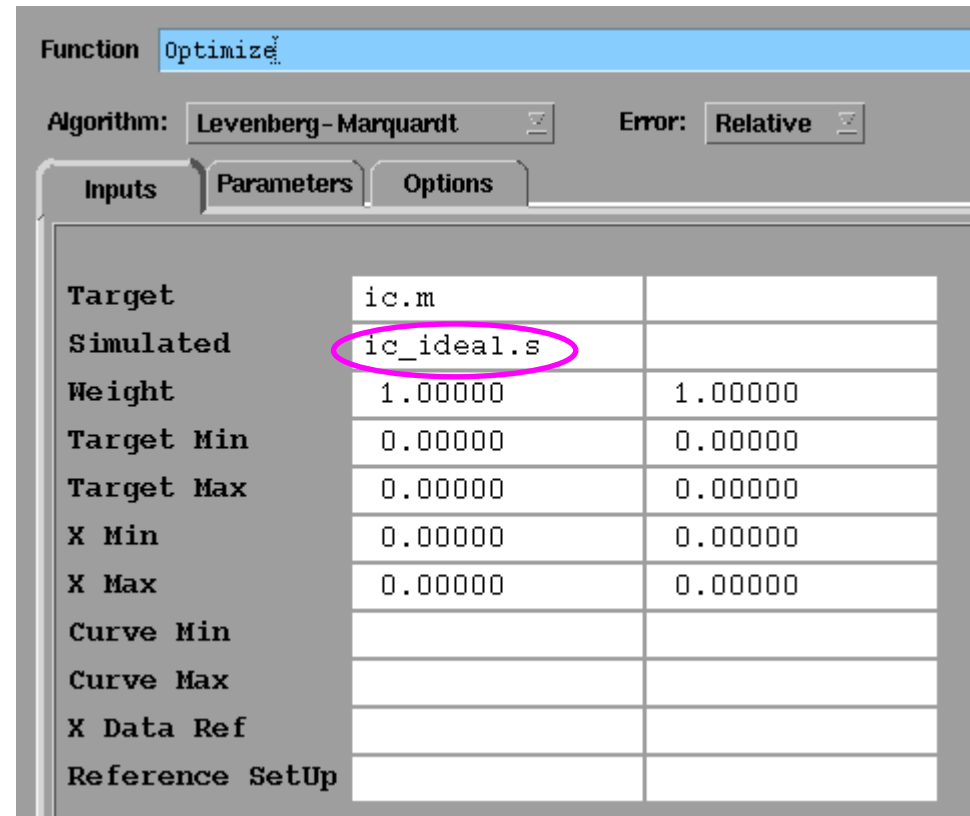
Function Optimize

Algorithm: Levenberg-Marquardt Error: Relative

Inputs Parameters Options

| | | |
|---|---|---|
| Target | ic.m | |
| Simulated | ic_ideal.s | |
| Weight | 1.00000 | 1.00000 |
| Target Min | 0.00000 | 0.00000 |
| Target Max | 0.00000 | 0.00000 |
| X Min | 0.00000 | 0.00000 |
| X Max | 0.00000 | 0.00000 |
| Curve Min | | |
| Curve Max | | |
| X Data Ref | | |
| Reference SetUp | | |